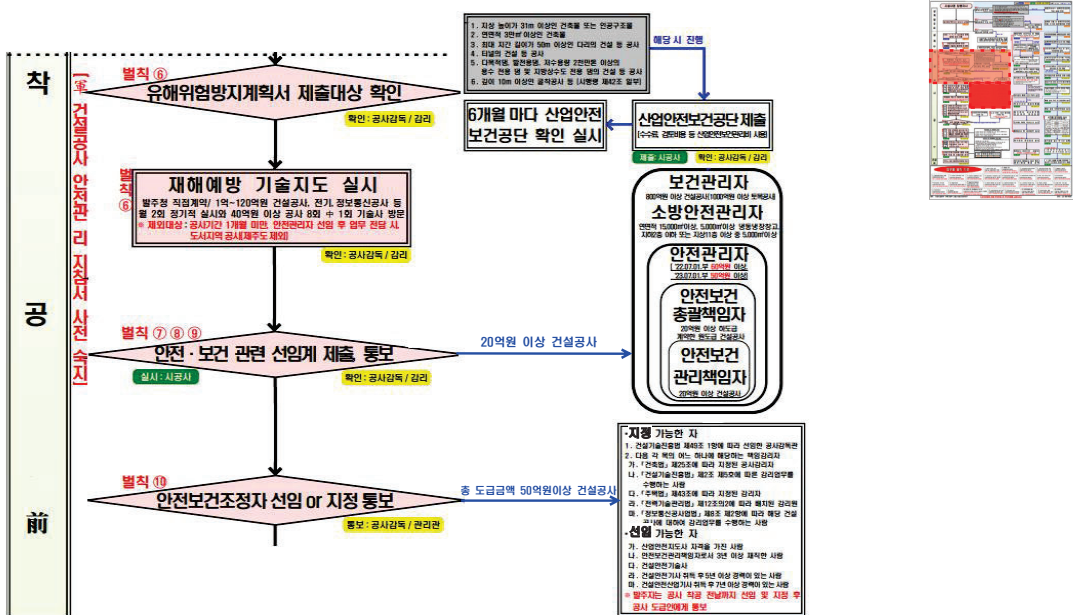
착

공

前

【건설공사 안전관리 지침서 사전 숙지】

벌칙 ⑥
유해위험방지계획서 제출대상 확인
확인 : 공사감독 / 감리

1. 지상 높이가 31m 이상인 건축물 또는 인공구조물
2. 연면적 3만㎡ 이상인 건축물
3. 최대 지간 길이가 50m 이상인 다리의 건설 등 공사
4. 터널의 건설 등 공사
5. 다목적댐, 발전용댐, 저수용량 2천만톤 이상의 용수 전용 댐 및 지방상수도 전용 댐의 건설 등 공사
6. 깊이 10m 이상인 굴착공사 등 (시행령 제42조 참조)

해당 시 진행

6개월 마다 산업안전보건공단 확인 실시

산업안전보건공단 제출
(수수료, 경비비용 등 산업안전보건관리비 사용)
제출 : 시공사
확인 : 공사감독 / 감리

벌칙 ⑥
재해예방 기술지도 실시
발주청 직접계약/ 1억~120억원 건설공사, 전기, 정보통신공사 등 월 2회 정기적 실시와 40억원 이상 공사 8회 ÷ 1회 기술사 방문
※ 제외대상 : 공사기간 1개월 미만, 안전관리자 선임 후 업무 전담 시, 도서지역 공사(제주도 제외)
확인 : 공사감독 / 감리

보건관리자
800억원 이상 건설공사(1000억원 이상 토목공사)
소방안전관리자
연면적 15,000㎡이상, 5,000㎡이상 냉동냉장창고, 지하2층 이하 또는 지상11층 이상 중 5,000㎡이상
안전관리자
22.07.01.부 60억원 이상, 23.07.01.부 50억원 이상
안전보건 총괄책임자
20억원 이상 하도급 계약한 원도급 건설공사
안전보건 관리책임자
20억원 이상 건설공사

벌칙 ⑦⑧⑨
안전 · 보건 관련 선임계 제출, 통보
실시 : 시공사
확인 : 공사감독 / 감리
20억원 이상 건설공사

벌칙 ⑩
안전보건조정자 선임 or 지정 통보
통보 : 공사감독 / 관리관
총 도급금액 50억원이상 건설공사

-지정 가능한 자
1. 건설기술진흥법 제49조 1항에 따라 선임한 공사감독관
2. 다음 각 목의 어느 하나에 해당하는 책임감리자
가. 「건축법」제25조에 따라 지정된 공사감리자
나. 「건설기술진흥법」제2조 제5호에 따른 감리업무를 수행하는 사람
다. 「주택법」제43조에 따라 지정된 감리자
라. 「전력기술관리법」제12조의2에 따라 배치된 감리원
마. 「정보통신공사업법」제8조 제2항에 따라 해당 건설공사에 대하여 감리업무를 수행하는 사람
-선임 가능한 자
가. 산업안전지도사 자격을 가진 사람
나. 안전보건관리책임자로서 3년 이상 재직한 사람
다. 건설안전기술사
라. 건설안전기사 취득 후 5년 이상 경력이 있는 사람
마. 건설안전산업기사 취득 후 7년 이상 경력이 있는 사람
※ 발주자는 공사 착공 전날까지 선임 및 지정 후 공사 도급인에게 통보